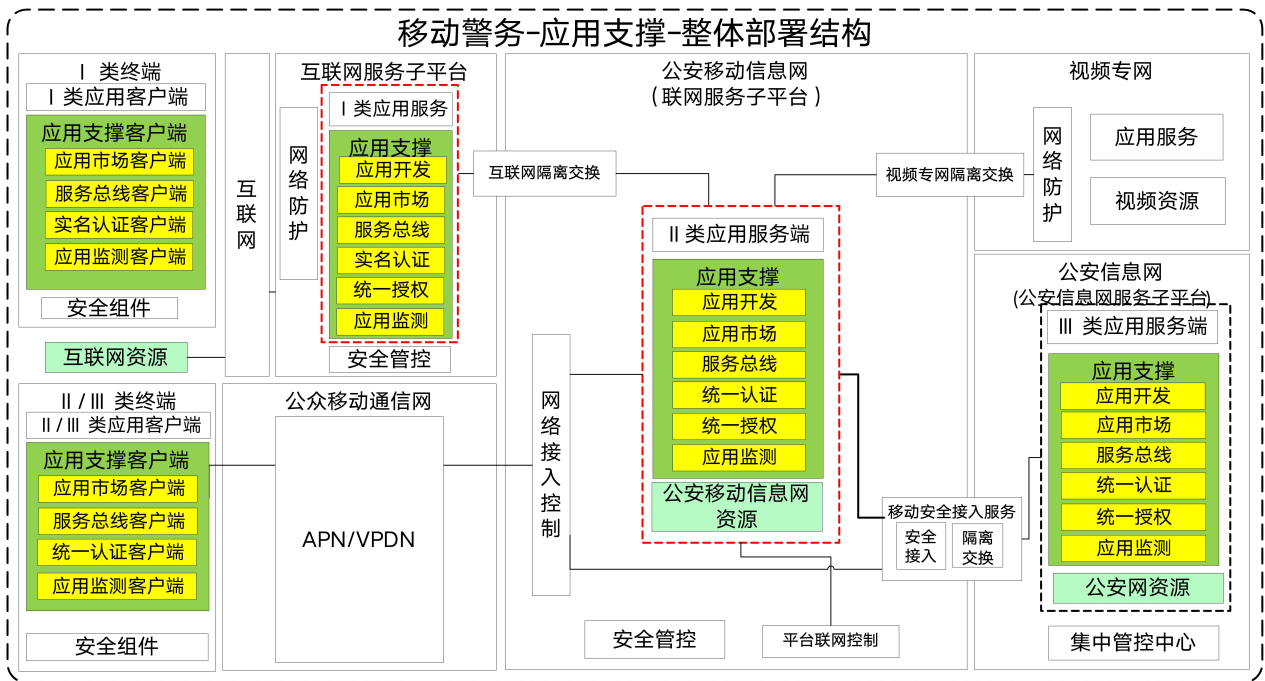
移动警务-应用支撑-整体部署结构

Ⅰ 类终端
Ⅰ 类应用客户端
应用支撑客户端
应用市场客户端
服务总线客户端
实名认证客户端
应用监测客户端
安全组件

互联网资源

互联网

互联网服务子平台
网络防护
Ⅰ 类应用服务
应用支撑
应用开发
应用市场
服务总线
实名认证
统一授权
应用监测
安全管控

互联网隔离交换

公安移动信息网
（联网服务子平台）

Ⅱ 类应用服务端
应用支撑
应用开发
应用市场
服务总线
统一认证
统一授权
应用监测
公安移动信息网资源

视频专网隔离交换

视频专网
网络防护
应用服务
视频资源

公安信息网
(公安信息网服务子平台)
Ⅲ 类应用服务端
应用支撑
应用开发
应用市场
服务总线
统一认证
统一授权
应用监测
公安网资源

Ⅱ / Ⅲ 类终端
Ⅱ / Ⅲ 类应用客户端
应用支撑客户端
应用市场客户端
服务总线客户端
统一认证客户端
应用监测客户端
安全组件

公众移动通信网
APN/VPDN

网络接入控制

移动安全接入服务
安全接入
隔离交换

安全管控
平台联网控制
集中管控中心